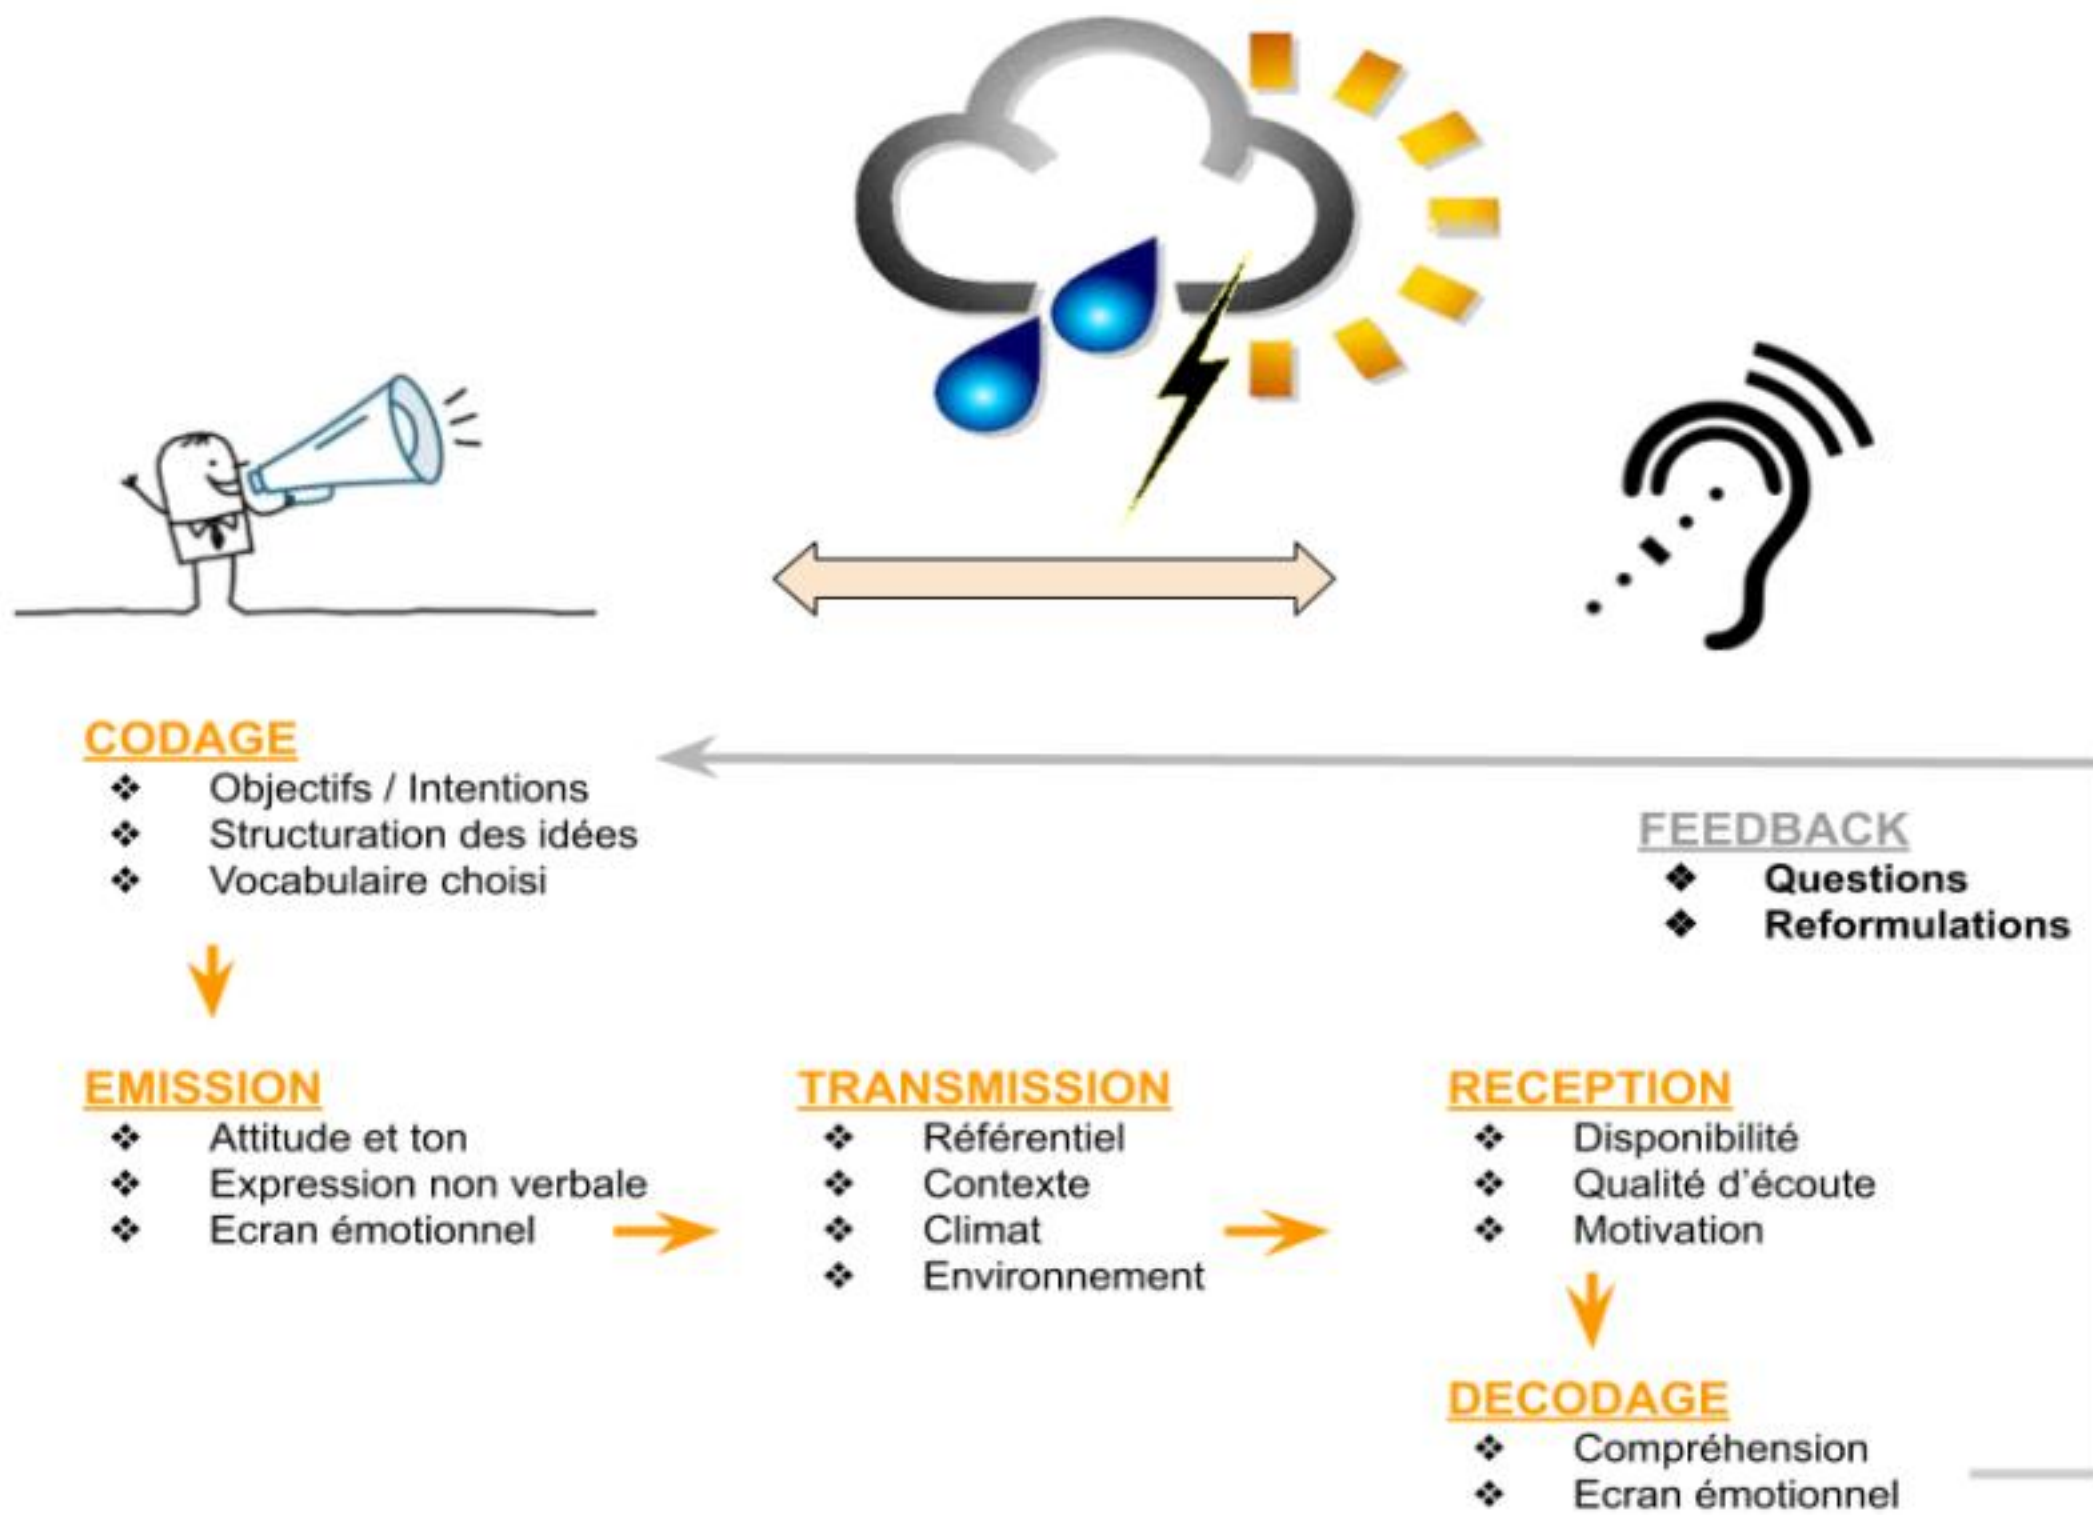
CODAGE
❖ Objectifs / Intentions
❖ Structuration des idées
❖ Vocabulaire choisi

FEEDBACK
❖ Questions
❖ Reformulations

EMISSION
❖ Attitude et ton
❖ Expression non verbale
❖ Ecran émotionnel

TRANSMISSION
❖ Référentiel
❖ Contexte
❖ Climat
❖ Environnement

RECEPTION
❖ Disponibilité
❖ Qualité d'écoute
❖ Motivation

DECODAGE
❖ Compréhension
❖ Ecran émotionnel